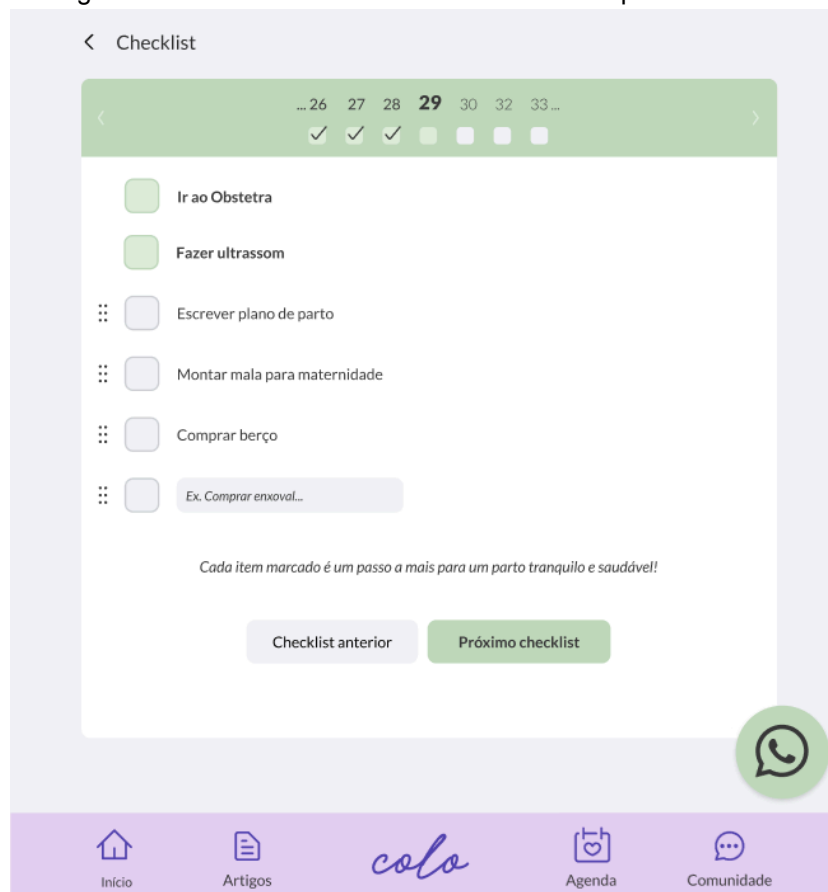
< Checklist

...26 27 28 **29** 30 32 33...

Ir ao Obstetra

Fazer ultrassom

Escrever plano de parto

Montar mala para maternidade

Comprar berço

Ex. Comprar enxoval...

Cada item marcado é um passo a mais para um parto tranquilo e saudável!

Checklist anterior

Próximo checklist

Início

Artigos

colo

Agenda

Comunidade